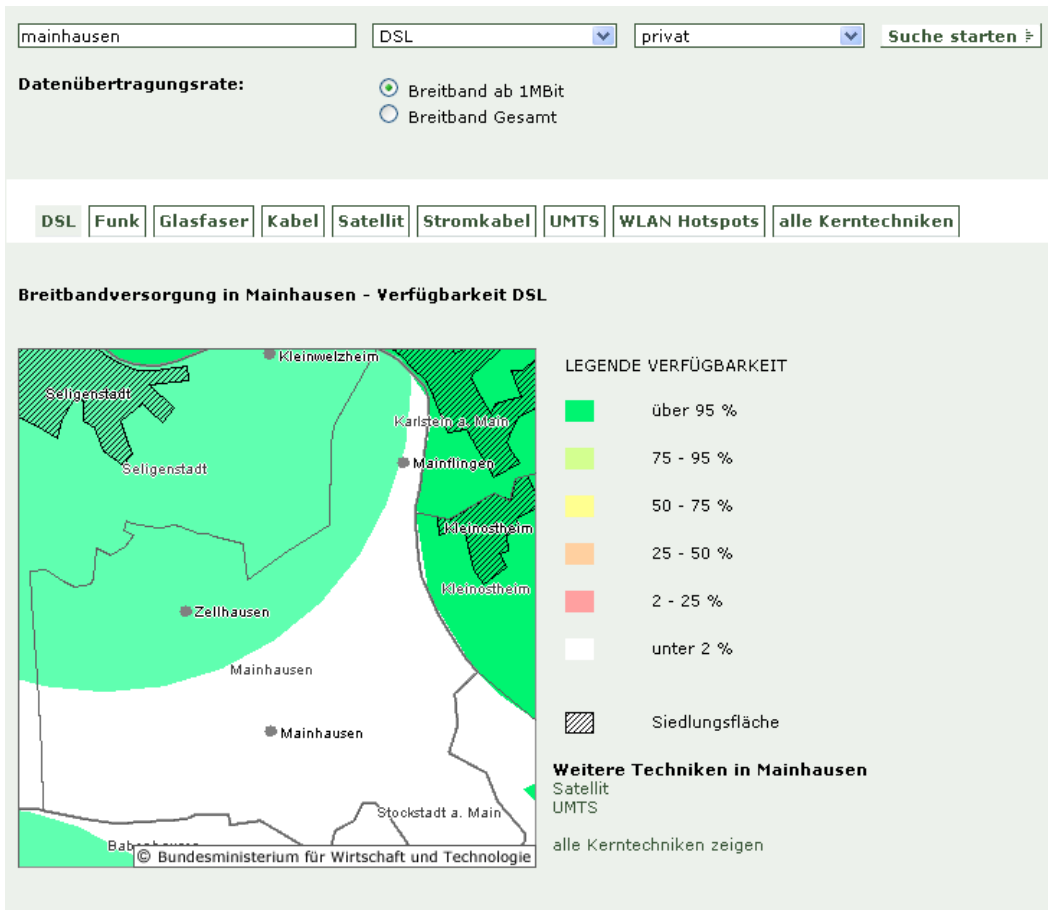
mainhausen
DSL
privat
Suche starten

Datenübertragungsrate:
Breitband ab 1MBit
Breitband Gesamt

DSL | Funk | Glasfaser | Kabel | Satellit | Stromkabel | UMTS | WLAN Hotspots | alle Kerntechniken

Breitbandversorgung in Mainhausen - Verfügbarkeit DSL

Kleinwelzheim
Seligenstadt
Karlstein a. Main
Seligenstadt
Mainflingen
Kleinostheim
Kleinostheim
Zellhausen
Mainhausen
Mainhausen
Stockstadt a. Main
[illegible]
© Bundesministerium für Wirtschaft und Technologie

LEGENDE VERFÜGBARKEIT
über 95 %
75 - 95 %
50 - 75 %
25 - 50 %
2 - 25 %
unter 2 %
Siedlungsfläche

Weitere Techniken in Mainhausen
Satellit
UMTS

alle Kerntechniken zeigen